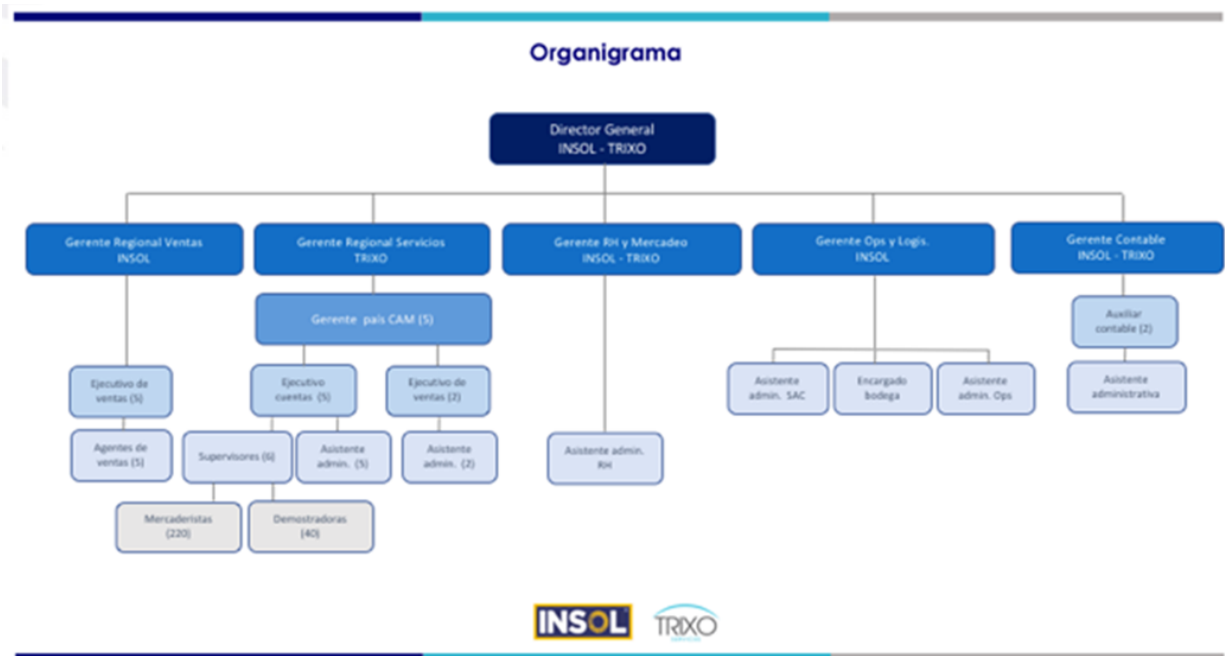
Organigrama

Director General
INSOL - TRIXO

Gerente Regional Ventas
INSOL

Gerente Regional Servicios
TRIXO

Gerente RH y Mercadeo
INSOL - TRIXO

Gerente Ops y Logis.
INSOL

Gerente Contable
INSOL - TRIXO

Gerente país CAM (5)

Auxiliar contable (2)

Ejecutivo de ventas (5)

Ejecutivo cuentas (5)

Ejecutivo de ventas (2)

Asistente admin. SAC

Encargado bodega

Asistente admin. Ops

Asistente administrativa

Agentes de ventas (5)

Supervisores (6)

Asistente admin. (5)

Asistente admin. (2)

Asistente admin. RH

Mercaderistas (220)

Demostradoras (40)

INSOL

TRIXO